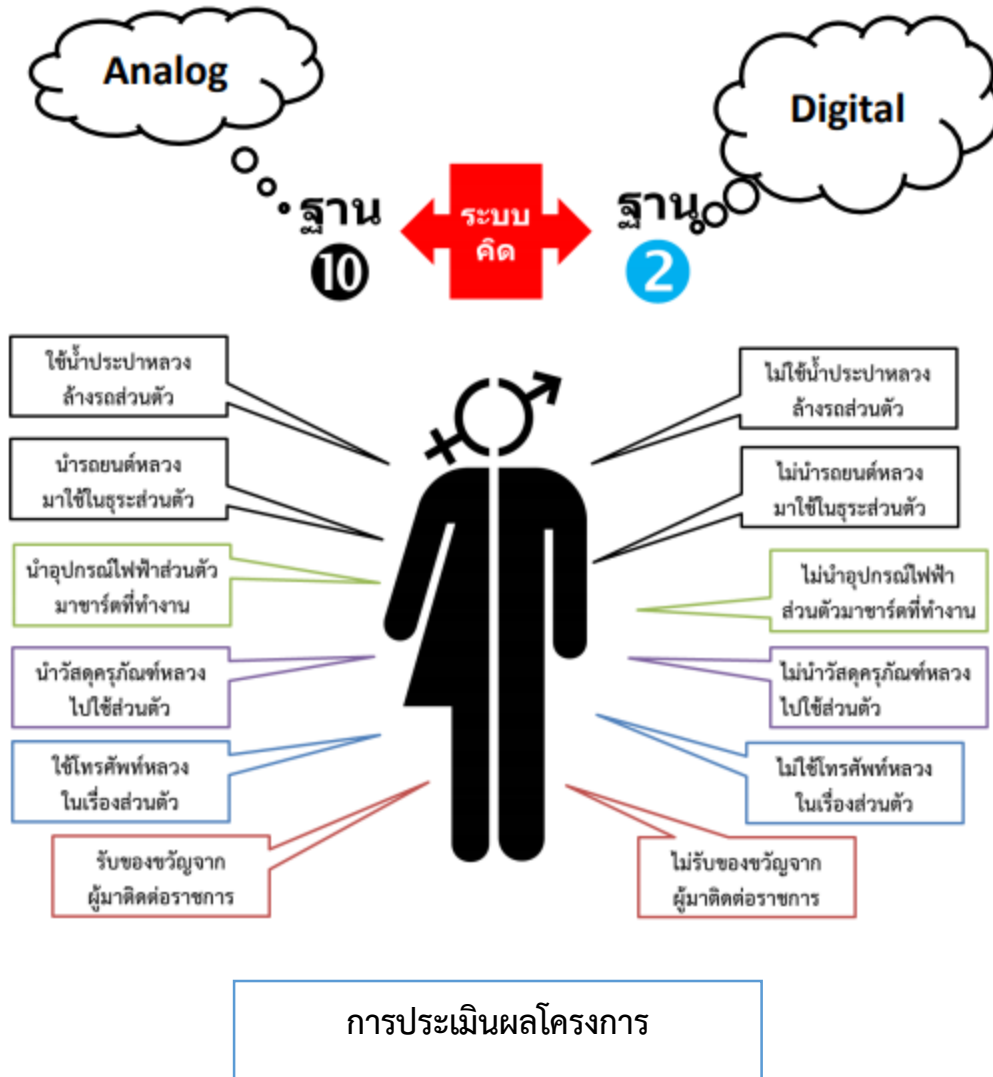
Analog

Digital

ฐาน ⑩

ระบบ คิด

ฐาน ②

ใช้น้ำประปาหลวง ล้างรถส่วนตัว

ไม่ใช้น้ำประปาหลวง ล้างรถส่วนตัว

นำรถยนต์หลวง มาใช้ในธุระส่วนตัว

ไม่นำรถยนต์หลวง มาใช้ในธุระส่วนตัว

นำอุปกรณ์ไฟฟ้าส่วนตัว มาชาร์ตที่ทำงาน

ไม่นำอุปกรณ์ไฟฟ้า ส่วนตัวมาชาร์ตที่ทำงาน

นำวัสดุครุภัณฑ์หลวง ไปใช้ส่วนตัว

ไม่นำวัสดุครุภัณฑ์หลวง ไปใช้ส่วนตัว

ใช้โทรศัพท์หลวง ในเรื่องส่วนตัว

ไม่ใช้โทรศัพท์หลวง ในเรื่องส่วนตัว

รับของขวัญจาก ผู้มาติดต่อราชการ

ไม่รับของขวัญจาก ผู้มาติดต่อราชการ

การประเมินผลโครงการ